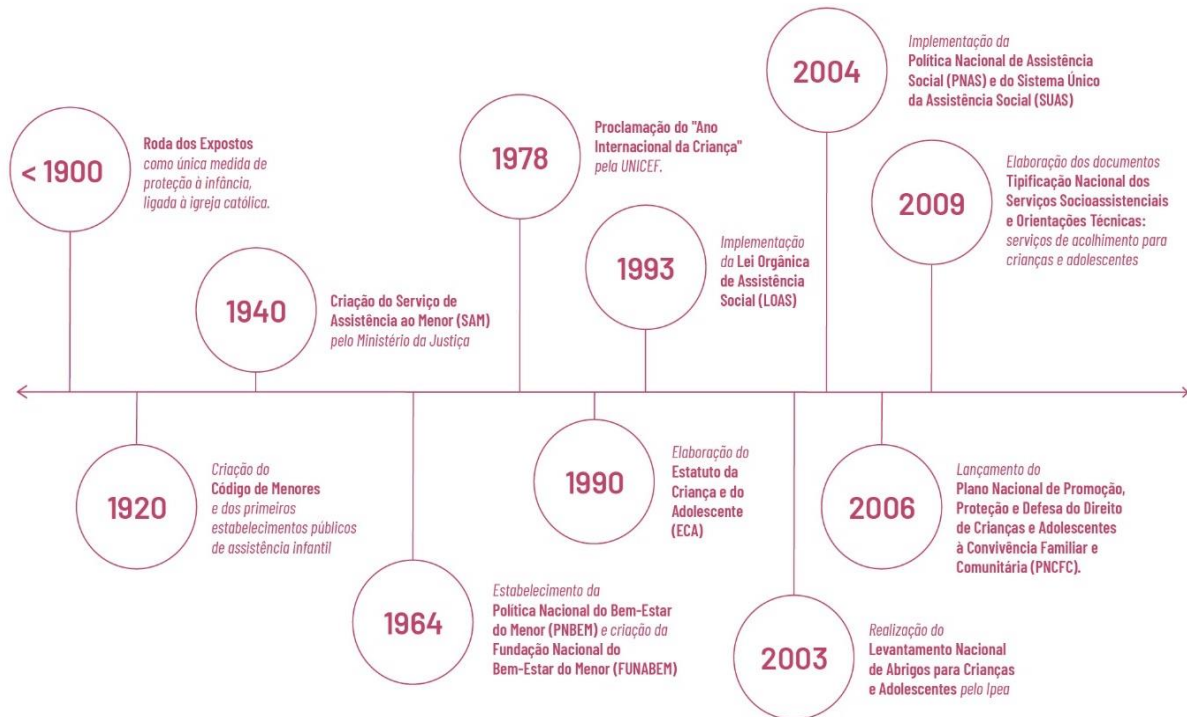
< 1900

Roda dos Expostos como única medida de proteção à infância, ligada à igreja católica.

1920

Criação do Código de Menores e dos primeiros estabelecimentos públicos de assistência infantil

1940

Criação do Serviço de Assistência ao Menor (SAM) pelo Ministério da Justiça

1964

Estabelecimento da Política Nacional do Bem-Estar do Menor (PNBEM) e criação da Fundação Nacional do Bem-Estar do Menor (FUNABEM)

1978

Proclamação do "Ano Internacional da Criança" pela UNICEF.

1990

Elaboração do Estatuto da Criança e do Adolescente (ECA)

1993

Implementação da Lei Orgânica de Assistência Social (LOAS)

2003

Realização do Levantamento Nacional de Abrigos para Crianças e Adolescentes pelo Ipea

2004

Implementação da Política Nacional de Assistência Social (PNAS) e do Sistema Único da Assistência Social (SUAS)

2006

Lançamento do Plano Nacional de Promoção, Proteção e Defesa do Direito de Crianças e Adolescentes à Convivência Familiar e Comunitária (PNCFC).

2009

Elaboração dos documentos Tipificação Nacional dos Serviços Socioassistenciais e Orientações Técnicas: serviços de acolhimento para crianças e adolescentes